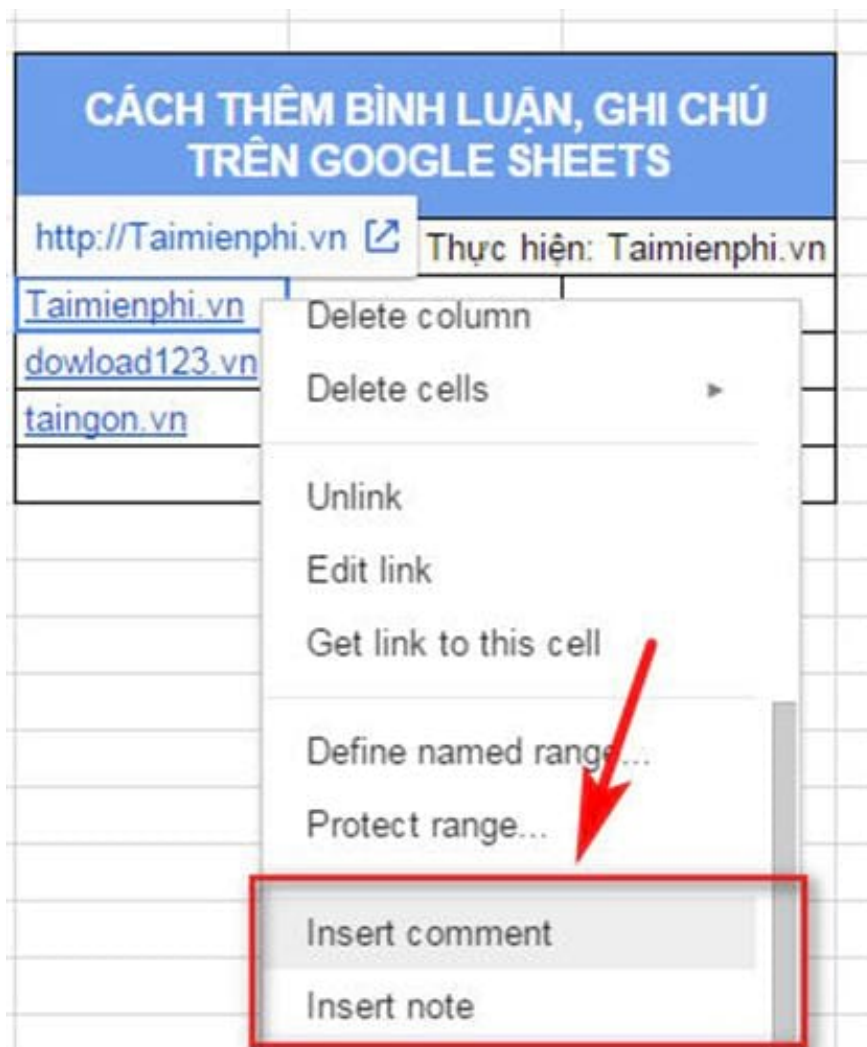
CÁCH THÊM BÌNH LUẬN, GHI CHÚ TRÊN GOOGLE SHEETS

http://Taimienphi.vn

Thực hiện: Taimienphi.vn

Taimienphi.vn

dowload123.vn

taingon.vn

Delete column

Delete cells

Unlink

Edit link

Get link to this cell

Define named range...

Protect range...

Insert comment

Insert note